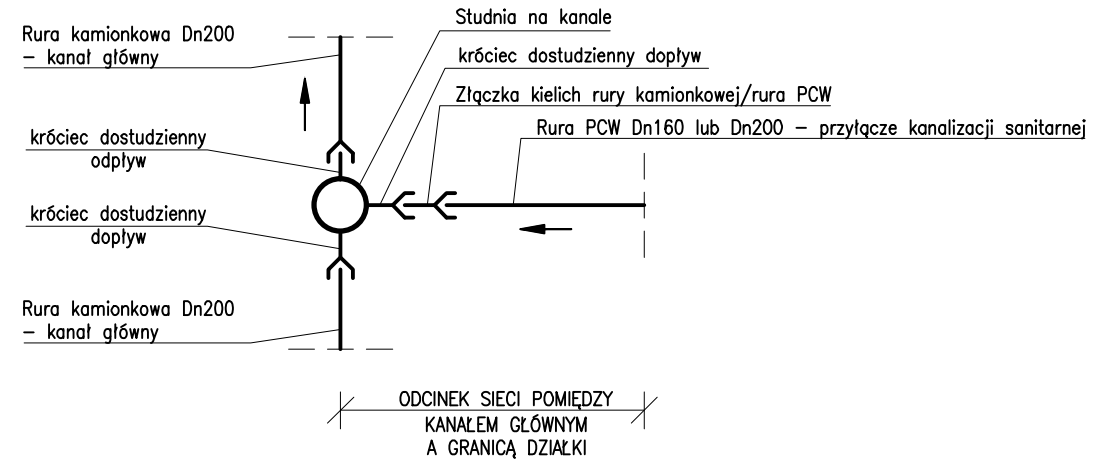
Rura kamionkowa Dn200 – kanał główny

Studnia na kanale

króciec dostudzienny dopływ

Złączka kielich rury kamionkowej/rura PCW

Rura PCW Dn160 lub Dn200 – przyłącze kanalizacji sanitarnej

króciec dostudzienny odpływ

króciec dostudzienny dopływ

Rura kamionkowa Dn200 – kanał główny

ODCINEK SIECI POMIĘDZY KANAŁEM GŁÓWNYM A GRANICĄ DZIAŁKI